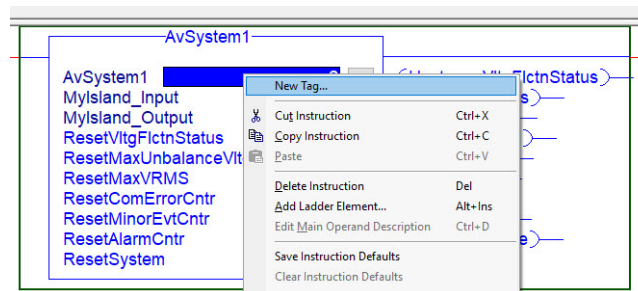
AvSystem1

AvSystem1
MyIsland_Input
MyIsland_Output
ResetVltgFlctnStatus
ResetMaxUnbalanceVlt
ResetMaxVRMS
ResetComErrorCntr
ResetMinorEvtCntr
ResetAlarmCntr
ResetSystem

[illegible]VltgFlctnStatus

New Tag...
Cut Instruction Ctrl+X
Copy Instruction Ctrl+C
Paste Ctrl+V
Delete Instruction Del
Add Ladder Element... Alt+Ins
Edit Main Operand Description Ctrl+D
Save Instruction Defaults
Clear Instruction Defaults